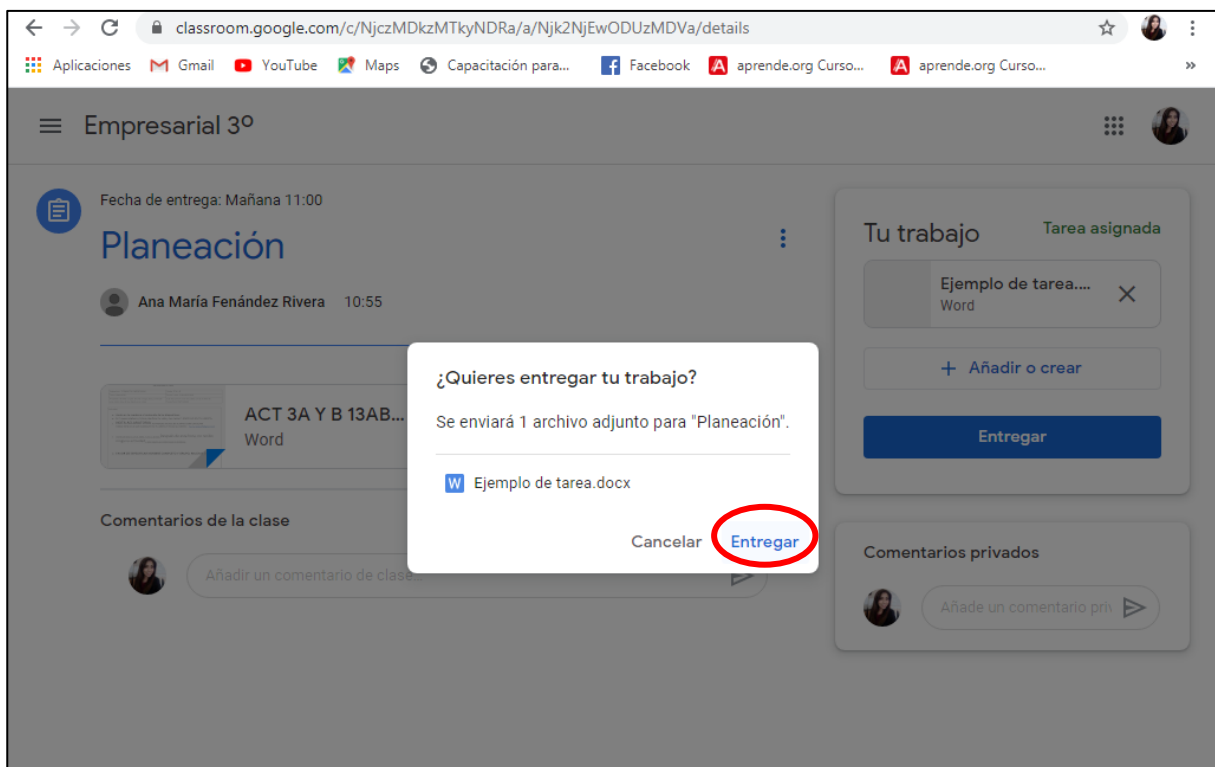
classroom.google.com/c/NjczMDkzMTkyNDRa/a/Njk2NjEwODUzMDVa/details

Aplicaciones Gmail YouTube Maps Capacitación para... Facebook aprende.org Curso... aprende.org Curso...

Empresarial 3º

Fecha de entrega: Mañana 11:00

Planeación

Ana María Fenández Rivera 10:55

ACT 3A Y B 13AB...
Word

Comentarios de la clase

Añadir un comentario de clase...

¿Quieres entregar tu trabajo?

Se enviará 1 archivo adjunto para "Planeación".

Ejemplo de tarea.docx

Cancelar Entregar

Tu trabajo Tarea asignada

Ejemplo de tarea....
Word

+ Añadir o crear

Entregar

Comentarios privados

Añade un comentario priv